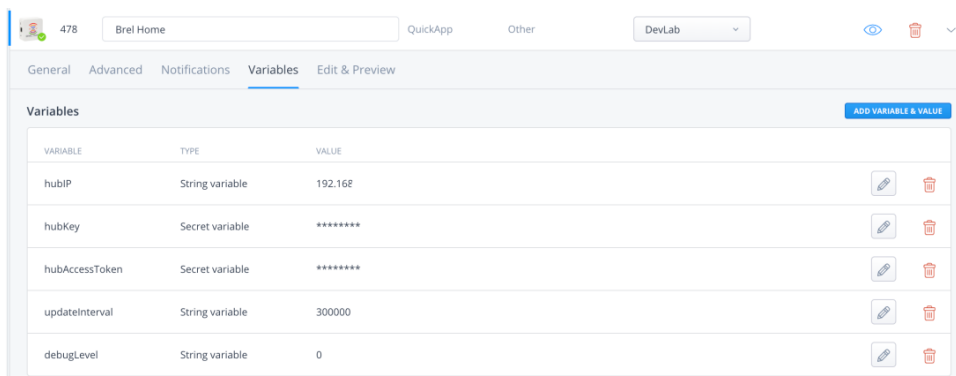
478 Brel Home QuickApp Other DevLab

General Advanced Notifications Variables Edit & Preview

Variables

ADD VARIABLE & VALUE

| VARIABLE | TYPE | VALUE |
|---|---|---|
| hubIP | String variable | 192.168 |
| hubKey | Secret variable | ******** |
| hubAccessToken | Secret variable | ******** |
| updateInterval | String variable | 300000 |
| debugLevel | String variable | 0 |